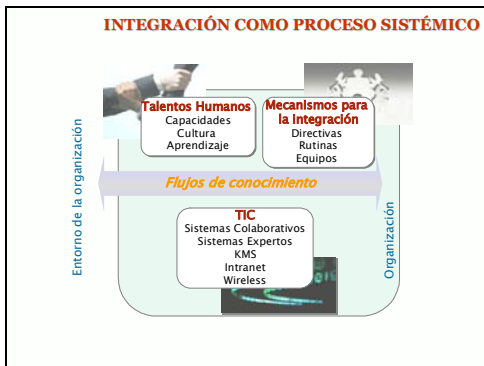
INTEGRACIÓN COMO PROCESO SISTÉMICO

Entorno de la organización

Talentos Humanos
Capacidades
Cultura
Aprendizaje

Mecanismos para la integración
Directivas
Rutinas
Equipos

Flujos de conocimiento

TIC
Sistemas Colaborativos
Sistemas Expertos
KMS
Intranet
Wireless

Organización